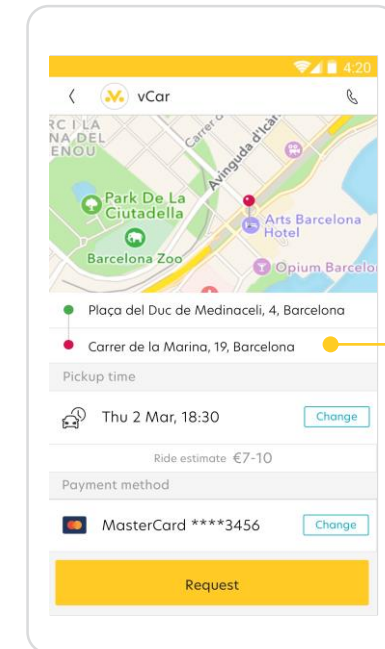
4:20

vCar

RC I LA
NA DEL
ENOU

Carrer de

Avinguda d'Icària

Park De La Ciutadella

Barcelona Zoo

Arts Barcelona Hotel

Opium Barcelo

Plaça del Duc de Medinaceli, 4, Barcelona

Carrer de la Marina, 19, Barcelona

Pickup time

Thu 2 Mar, 18:30

Change

Ride estimate €7-10

Payment method

MasterCard ****3456

Change

Request